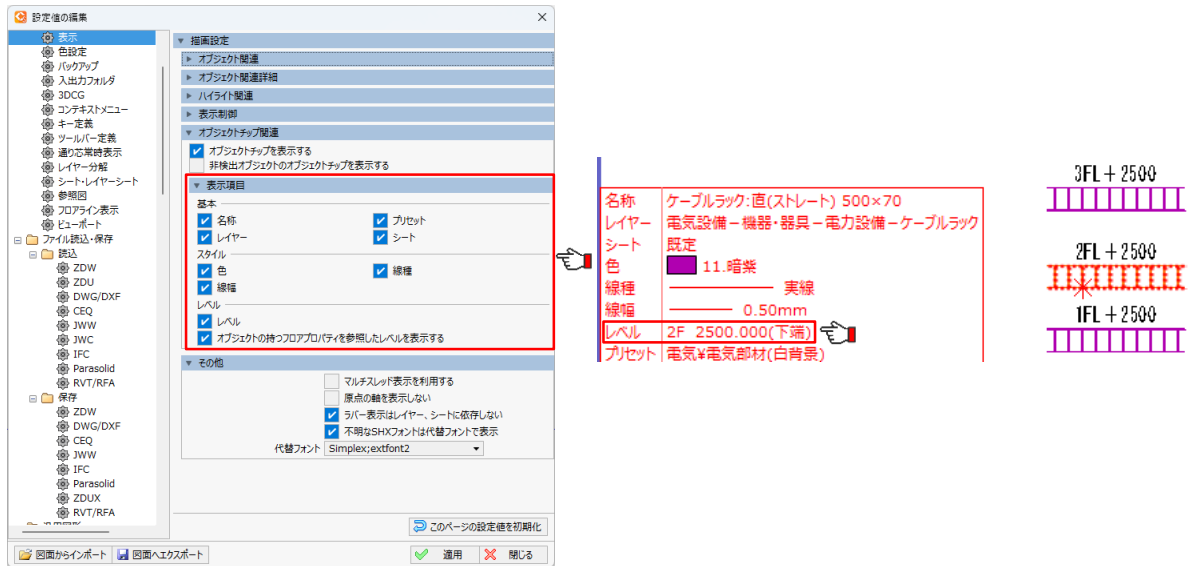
設定値の編集

表示
色設定
バックアップ
入出力フォルダ
3DCG
コンテキストメニュー
キー定義
ツールバー定義
通り芯常時表示
レイヤー分解
シート・レイヤーシート
参照図
フロアライン表示
ビューポート
ファイル読込・保存
読込
ZDW
ZDU
DWG/DXF
CEQ
JWW
JWC
IFC
Parasolid
RVT/RFA
保存
ZDW
DWG/DXF
CEQ
JWW
IFC
Parasolid
ZDUX
RVT/RFA
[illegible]

描画設定
オブジェクト関連
オブジェクト関連詳細
ハイライト関連
表示制御
オブジェクトチップ関連
オブジェクトチップを表示する
非検出オブジェクトのオブジェクトチップを表示する
表示項目
基本
名称
プリセット
レイヤー
シート
スタイル
色
線種
線幅
レベル
レベル
オブジェクトの持つフロアプロパティを参照したレベルを表示する
その他
マルチスレッド表示を利用する
原点の軸を表示しない
ラバー表示はレイヤー、シートに依存しない
不明なSHXフォントは代替フォントで表示
代替フォント Simplex;extfont2

このページの設定値を初期化
図面からインポート
図面へエクスポート
適用
閉じる

| 名称 | ケーブルラック:直(ストレート) 500×70 |
|---|---|
| レイヤー | 電気設備－機器･器具－電力設備－ケーブルラック |
| シート | 既定 |
| 色 | 11.暗紫 |
| 線種 | 実線 |
| 線幅 | 0.50mm |
| レベル | 2F 2500.000(下端) |
| プリセット | 電気¥電気部材(白背景) |

3FL＋2500
2FL＋2500
1FL＋2500